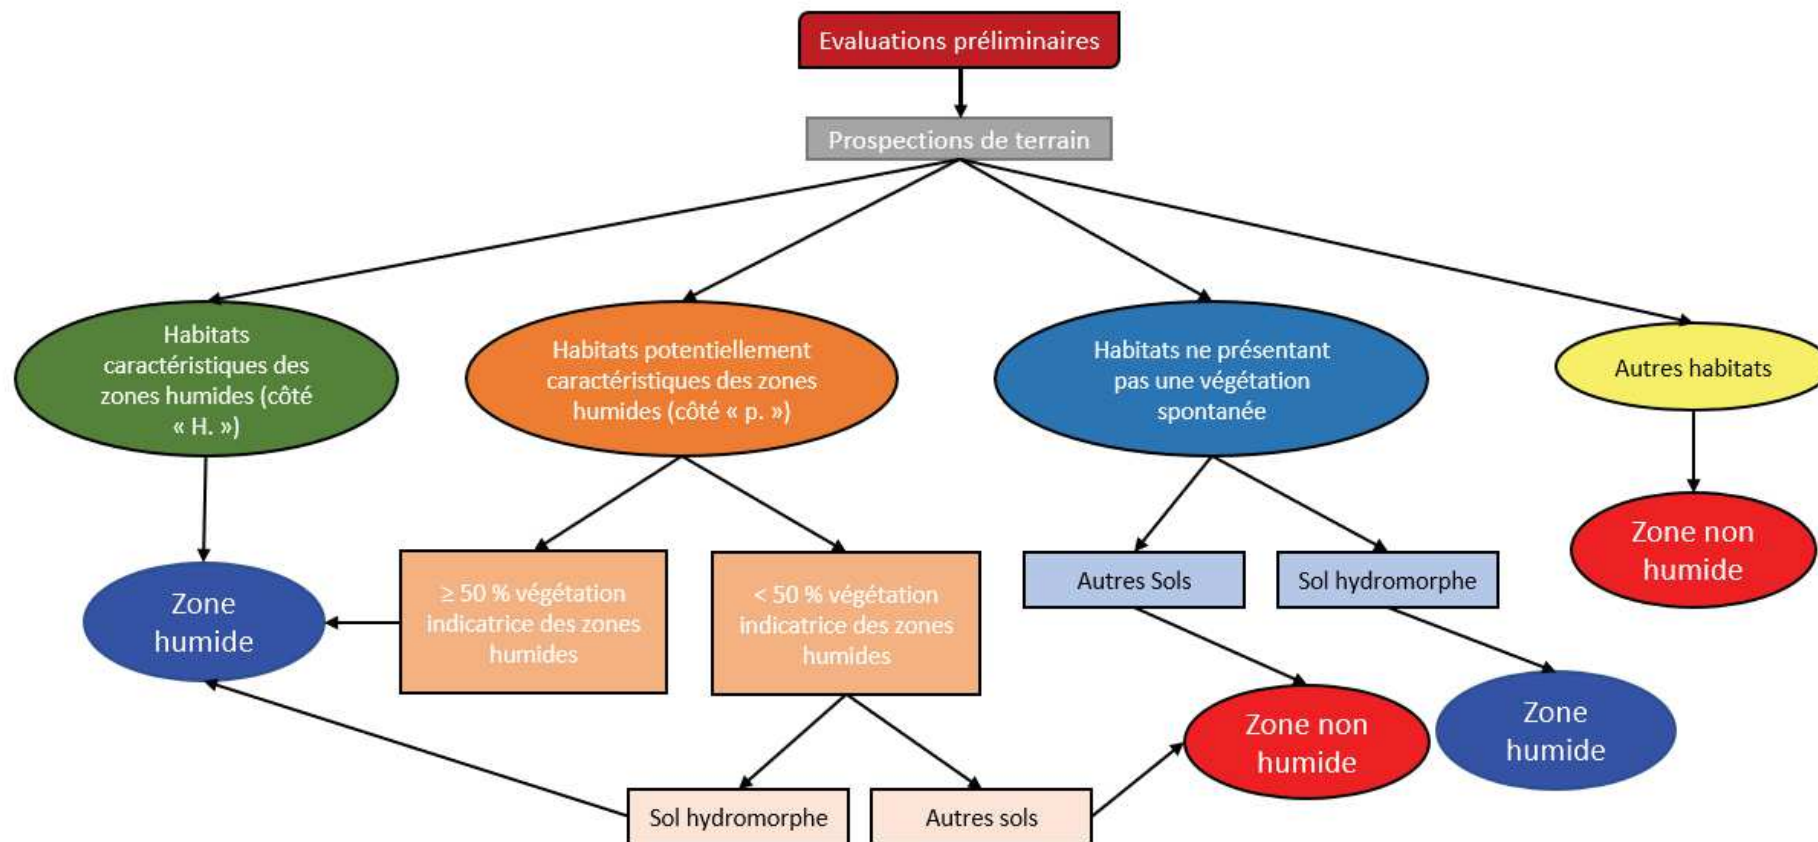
Evaluations préliminaires

Prospections de terrain

Habitats caractéristiques des zones humides (côté « H. »)

Habitats potentiellement caractéristiques des zones humides (côté « p. »)

Habitats ne présentant pas une végétation spontanée

Autres habitats

Zone humide

≥ 50 % végétation indicatrice des zones humides

< 50 % végétation indicatrice des zones humides

Autres Sols

Sol hydromorphe

Zone non humide

Zone non humide

Zone humide

Sol hydromorphe

Autres sols